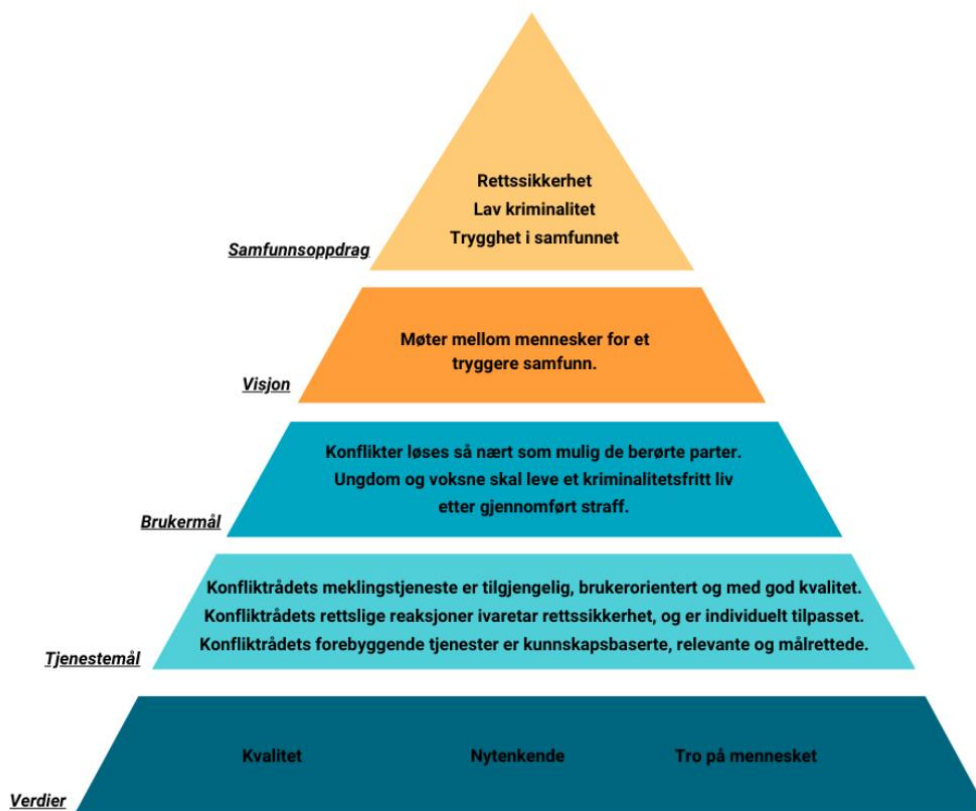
Rettssikkerhet
Lav kriminalitet
Trygghet i samfunnet

Samfunnsoppdrag

Møter mellom mennesker for et tryggere samfunn.

Visjon

Konflikter løses så nært som mulig de berørte parter.
Ungdom og voksne skal leve et kriminalitetsfritt liv etter gjennomført straff.

Brukermål

Konfliktrådets meklingstjeneste er tilgjengelig, brukerorientert og med god kvalitet.
Konfliktrådets rettslige reaksjoner ivaretar rettssikkerhet, og er individuelt tilpasset.
Konfliktrådets forebyggende tjenester er kunnskapsbaserte, relevante og målrettede.

Tjenestemål

Kvalitet Nytenkende Tro på mennesket

Verdier